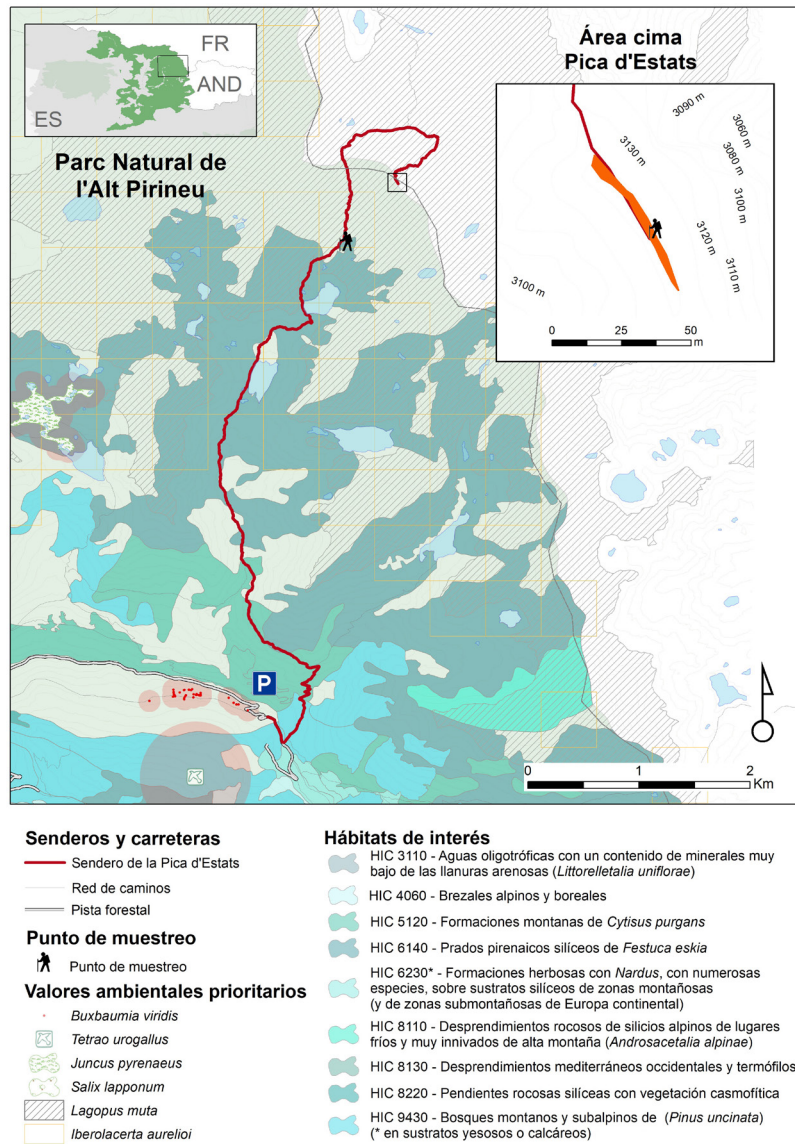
FR
AND
ES

Parc Natural de l'Alt Pirineu

Área cima Pica d'Estats

3090 m
3060 m
3080 m
3130 m
3100 m
3120 m
3110 m
3100 m

0 25 50 m

P

0 1 2 Km

Senderos y carreteras
Sendero de la Pica d'Estats
Red de caminos
Pista forestal

Punto de muestreo
Punto de muestreo

Valores ambientales prioritarios
*Buxbaumia viridis*
*Tetrao urogallus*
*Juncus pyrenaeus*
*Salix lapponum*
*Lagopus muta*
*Iberolacerta aurelioi*

Hábitats de interés
HIC 3110 - Aguas oligotróficas con un contenido de minerales muy bajo de las llanuras arenosas (*Littorelletalia uniflorae*)
HIC 4060 - Brezales alpinos y boreales
HIC 5120 - Formaciones montanas de *Cytisus purgans*
HIC 6140 - Prados pirenaicos silíceos de *Festuca eskia*
HIC 6230* - Formaciones herbosas con *Nardus*, con numerosas especies, sobre sustratos silíceos de zonas montañosas (y de zonas submontañosas de Europa continental)
HIC 8110 - Desprendimientos rocosos de silicios alpinos de lugares fríos y muy innivados de alta montaña (*Androsacetalia alpinae*)
HIC 8130 - Desprendimientos mediterráneos occidentales y termófilos
HIC 8220 - Pendientes rocosas silíceas con vegetación casmofítica
HIC 9430 - Bosques montanos y subalpinos de (*Pinus uncinata*) (* en sustratos yesosos o calcáreos)